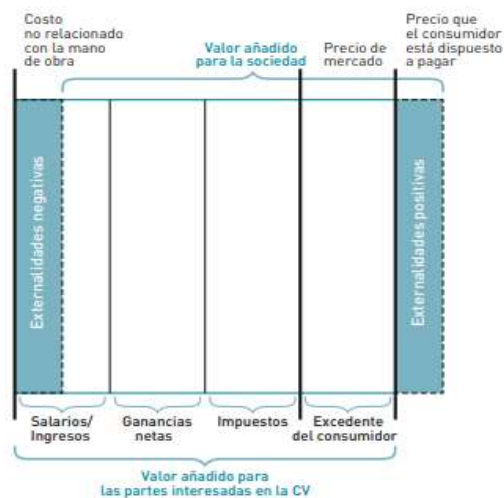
Costo no relacionado con la mano de obra

Valor añadido para la sociedad

Precio de mercado

Precio que el consumidor está dispuesto a pagar

Externalidades negativas

Externalidades positivas

Salarios/ Ingresos

Ganancias netas

Impuestos

Excedente del consumidor

Valor añadido para las partes interesadas en la CV